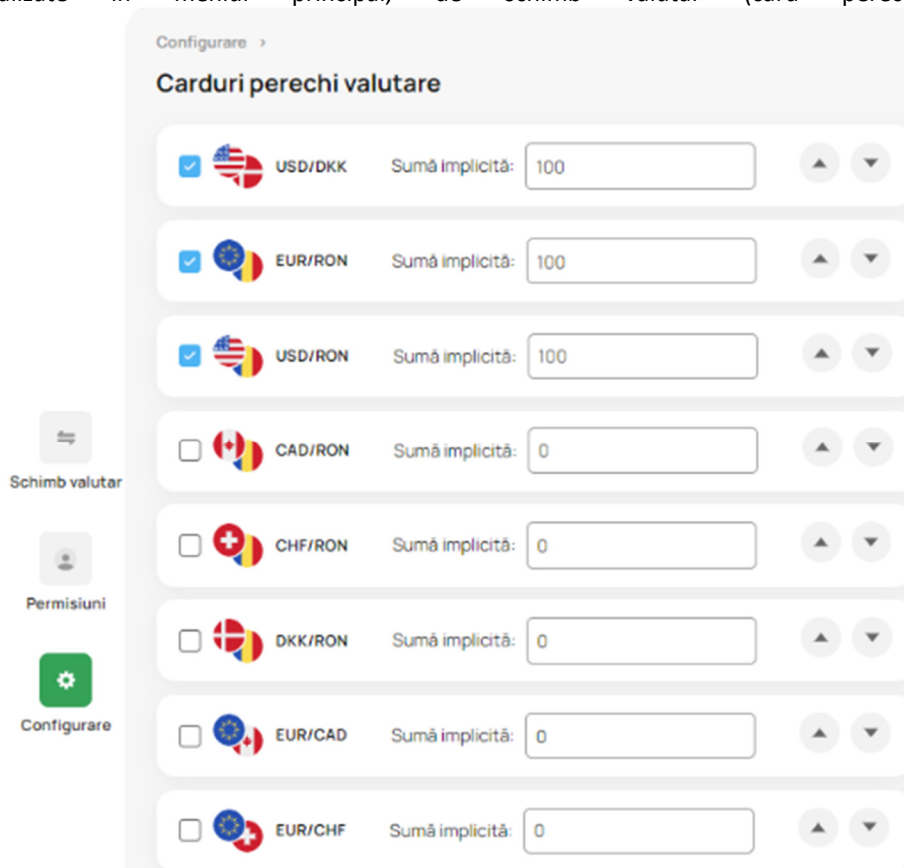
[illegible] în meniul principal) de schimb valutar (card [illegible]

Configurare >

Carduri perechi valutare

USD/DKK Sumă implicită: 100

EUR/RON Sumă implicită: 100

USD/RON Sumă implicită: 100

CAD/RON Sumă implicită: 0

CHF/RON Sumă implicită: 0

DKK/RON Sumă implicită: 0

EUR/CAD Sumă implicită: 0

EUR/CHF Sumă implicită: 0

Schimb valutar

Permisiuni

Configurare